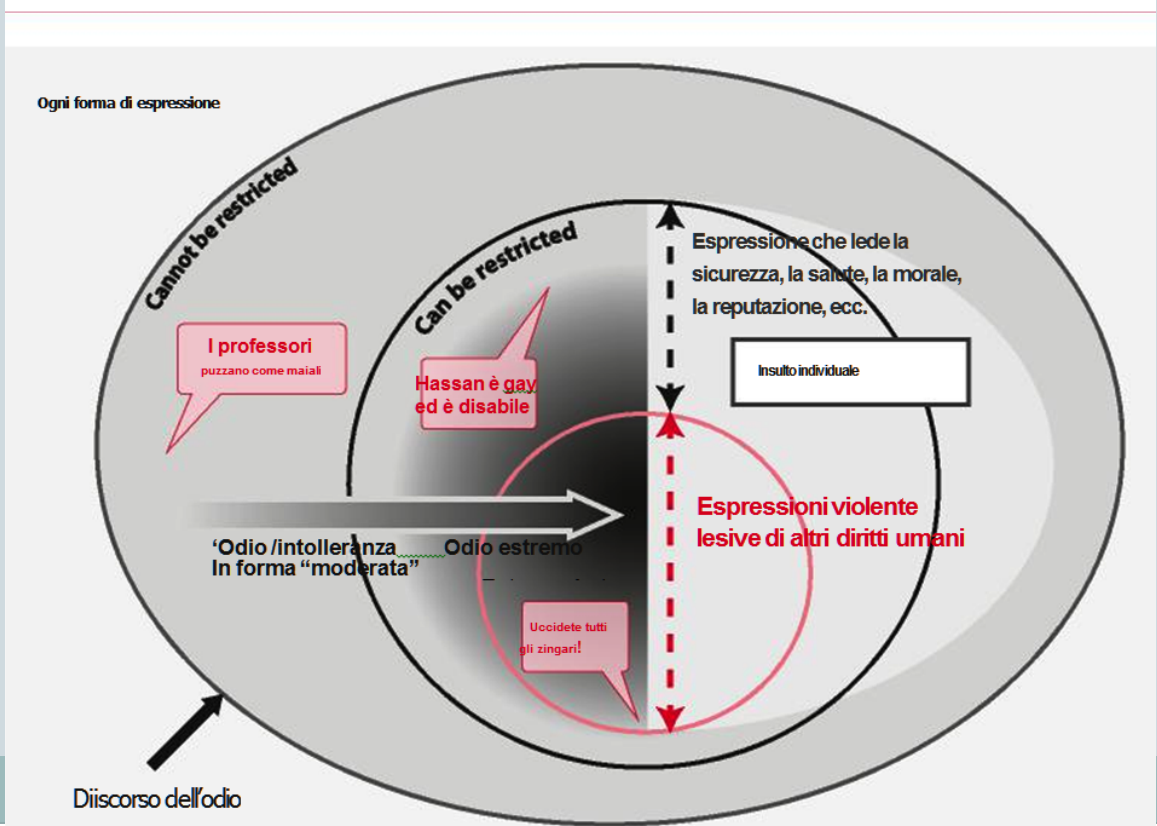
Ogni forma di espressione

Cannot be restricted

Can be restricted

Espressione che lede la sicurezza, la salute, la morale, la reputazione, ecc.

Insulto individuale

I professori
puzzano come maiali

Hassan è gay ed è disabile

Espressioni violente lesive di altri diritti umani

'Odio /intolleranza In forma "moderata"

Odio estremo

Uccidete tutti gli zingari!

Diiscorso dell'odio